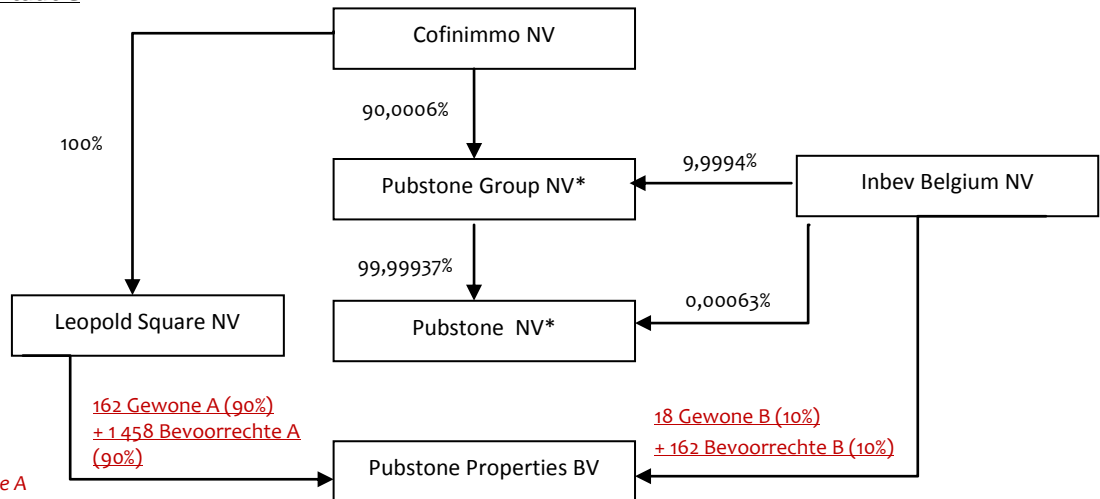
Cofinimmo NV

100%

90,0006%

Pubstone Group NV*

9,9994%

Inbev Belgium NV

99,99937%

0,00063%

Leopold Square NV

Pubstone NV*

162 Gewone A (90%)
+ 1 458 Bevoorrechte A (90%)

18 Gewone B (10%)
+ 162 Bevoorrechte B (10%)

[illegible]e A

Pubstone Properties BV